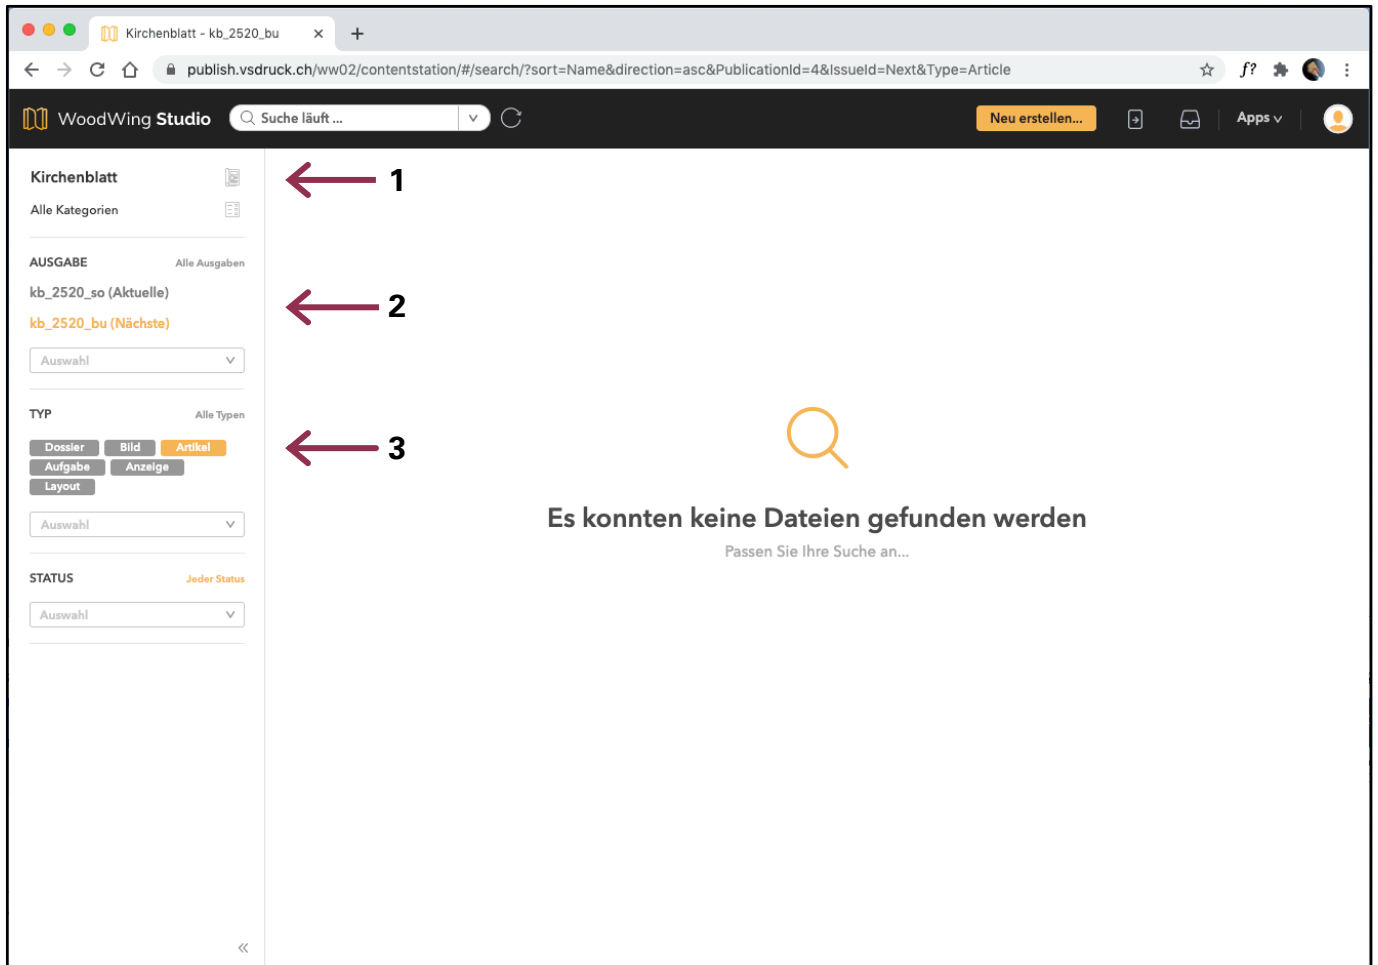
Kirchenblatt - kb_2520_bu

publish.vsdruck.ch/ww02/contentstation/#/search/?sort=Name&direction=asc&PublicationId=4&IssueId=Next&Type=Article

WoodWing Studio

Suche läuft ...

Neu erstellen...

Apps

Kirchenblatt

Alle Kategorien

AUSGABE

Alle Ausgaben

kb_2520_so (Aktuelle)

kb_2520_bu (Nächste)

Auswahl

TYP

Alle Typen

Dossier Bild Artikel Aufgabe Anzeige Layout

Auswahl

STATUS

Jeder Status

Auswahl

1

2

3

Es konnten keine Dateien gefunden werden

Passen Sie Ihre Suche an...